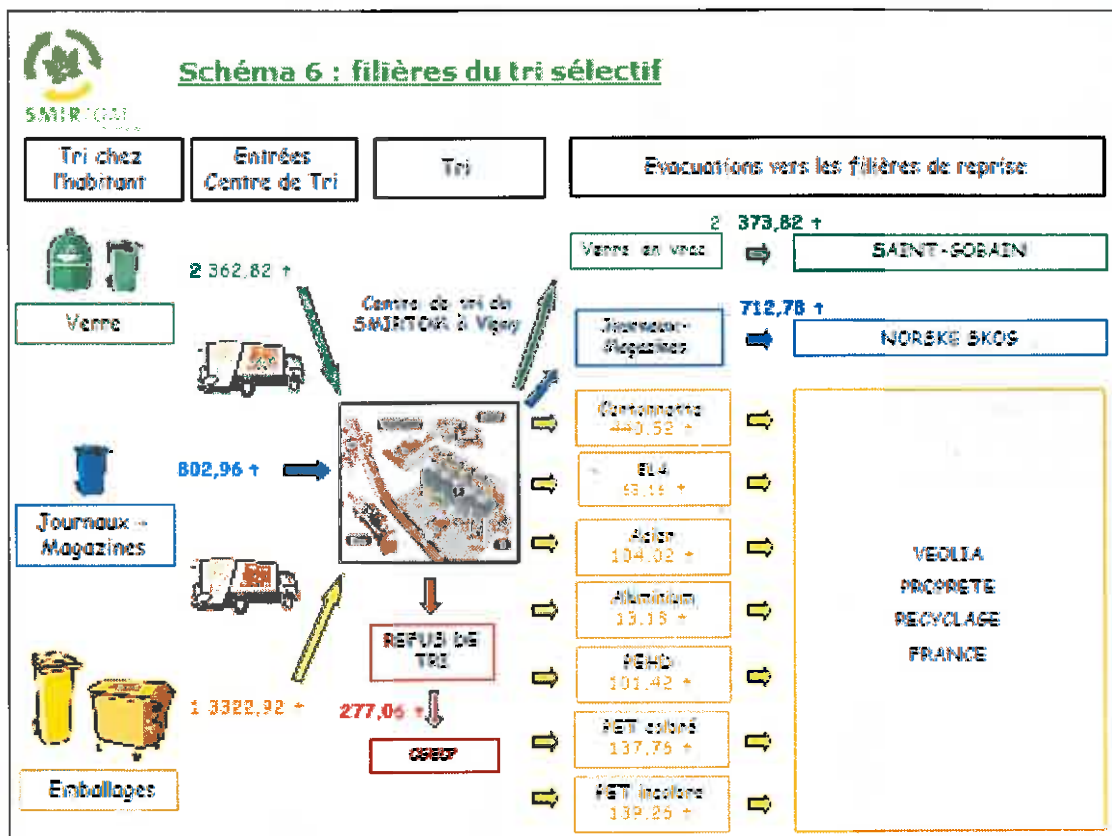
SMIRTOM

Schéma 6 : filières du tri sélectif

Tri chez l'habitant

Entrées Centre de Tri

Tri

Evacuations vers les filières de reprise

Verre

2 362,82 t

Centre de tri du SMIRTOM à Vigny

2 373,82 t

Verre en vrac

SAINT-GOBAIN

712,78 t

Journaux-Magazines

NORSKE SKOG

Journaux - Magazines

802,96 t

Cartonnette
440,52 t

ELA
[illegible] t

Acier
104,02 t

Aluminium
13,18 t

PEHD
101,42 t

PET coloré
137,76 t

PET incolore
139,25 t

VEOLIA
PROPRETE
RECYCLAGE
FRANCE

REFUS DE TRI

277,06 t

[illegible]

Emballages

1 3322,92 t